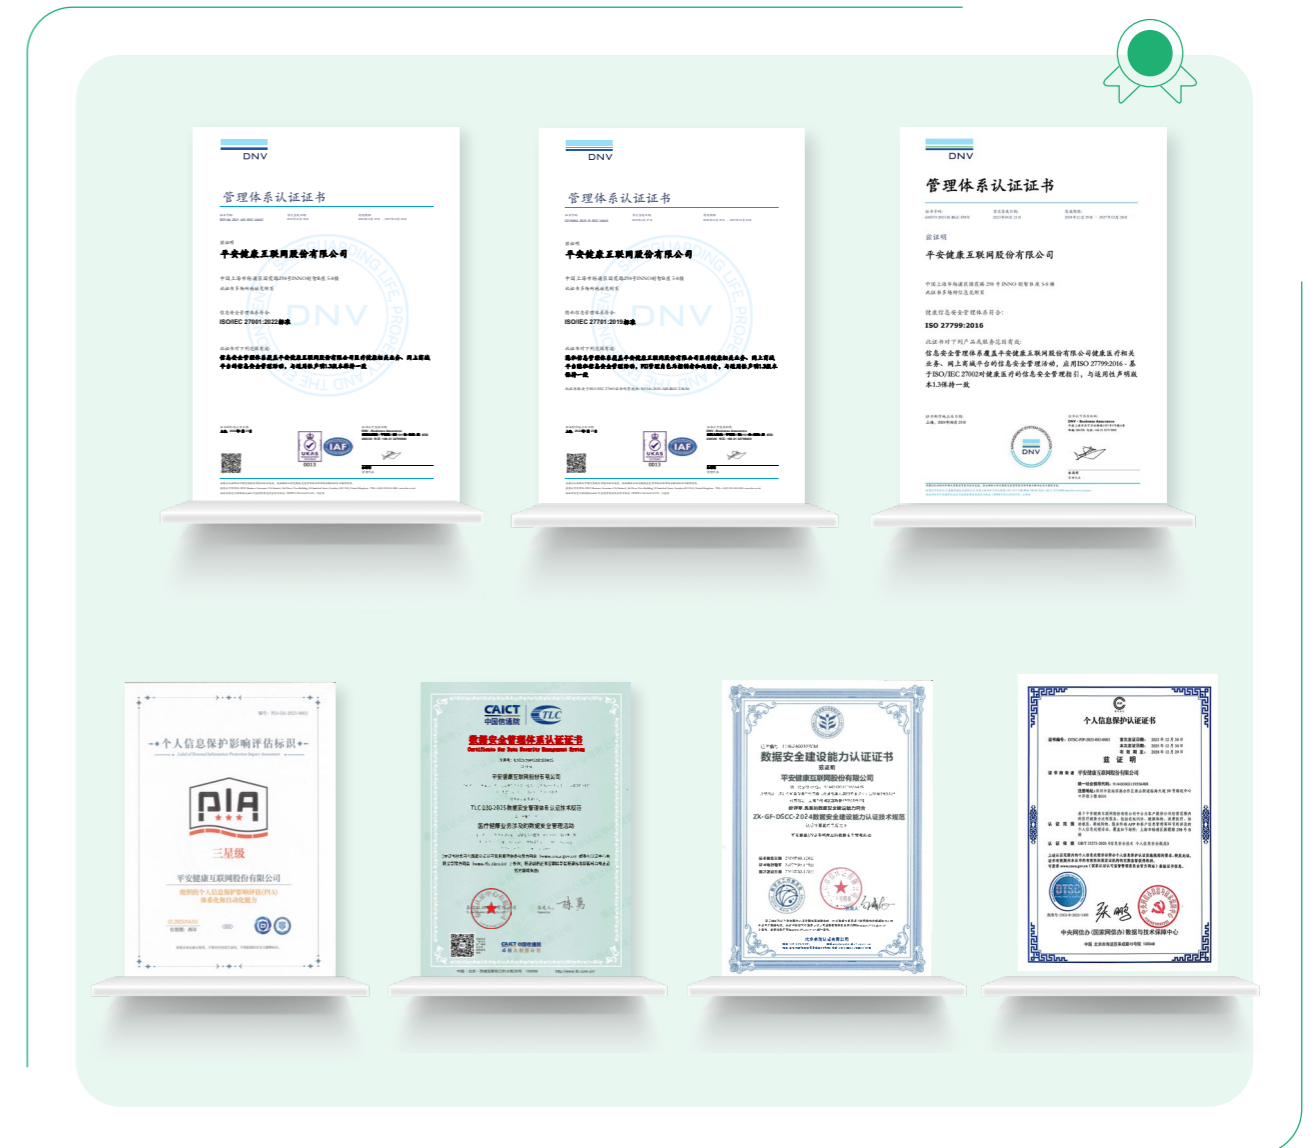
DNV

管理体系认证证书

兹证明

平安健康互联网股份有限公司

ISO/IEC 27001:2022标准

DNV

管理体系认证证书

兹证明

平安健康互联网股份有限公司

ISO/IEC 27701:2019标准

DNV

管理体系认证证书

兹证明

平安健康互联网股份有限公司

ISO 27799:2016

信息安全管理体系覆盖平安健康互联网股份有限公司健康医疗相关业务、网上商城平台的信息安全管理活动，应用ISO 27799:2016 - 基于ISO/IEC 27002对健康医疗的信息安全管理指引，与适用性声明版本1.3保持一致

DNV

个人信息保护影响评估标识

PIA

三星级

平安健康互联网股份有限公司

CAICT 中国信通院 TLC

数据安全管理体系认证证书

平安健康互联网股份有限公司

数据安全建设能力认证证书

平安健康互联网股份有限公司

ZX-GF-DSCC-2024数据安全建设能力认证技术规范

个人信息保护认证证书

兹证明

平安健康互联网股份有限公司

中央网信办(国家网信办)数据与技术保障中心